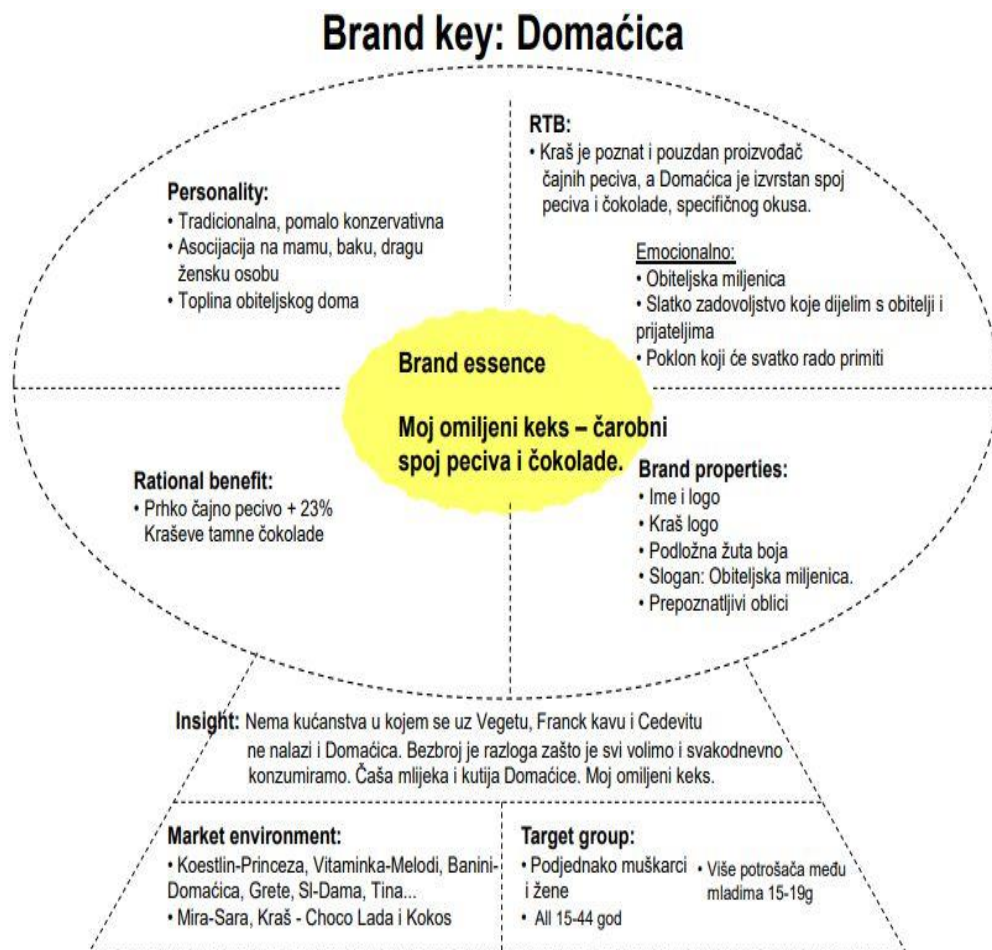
Brand key: Domaćica

Personality:
• Tradicionalna, pomalo konzervativna
• Asocijacija na mamu, baku, dragu žensku osobu
• Toplina obiteljskog doma

RTB:
• Kraš je poznat i pouzdan proizvođač čajnih peciva, a Domaćica je izvrstan spoj peciva i čokolade, specifičnog okusa.

Emocionalno:
• Obiteljska miljenica
• Slatko zadovoljstvo koje dijelim s obitelji i prijateljima
• Poklon koji će svatko rado primiti

Brand essence

Moj omiljeni keks – čarobni spoj peciva i čokolade.

Rational benefit:
• Prhko čajno pecivo + 23% Kraševe tamne čokolade

Brand properties:
• Ime i logo
• Kraš logo
• Podložna žuta boja
• Slogan: Obiteljska miljenica.
• Prepoznatljivi oblici

Insight: Nema kućanstva u kojem se uz Vegetu, Franck kavu i Cedevitu ne nalazi i Domaćica. Bezbroj je razloga zašto je svi volimo i svakodnevno konzumiramo. Čaša mlijeka i kutija Domaćice. Moj omiljeni keks.

Market environment:
• Koestlin-Princeza, Vitaminka-Melodi, Banini-Domaćica, Grete, Sl-Dama, Tina...
• Mira-Sara, Kraš - Choco Lada i Kokos

Target group:
• Podjednako muškarci i žene
• All 15-44 god
• Više potrošača među mladima 15-19g